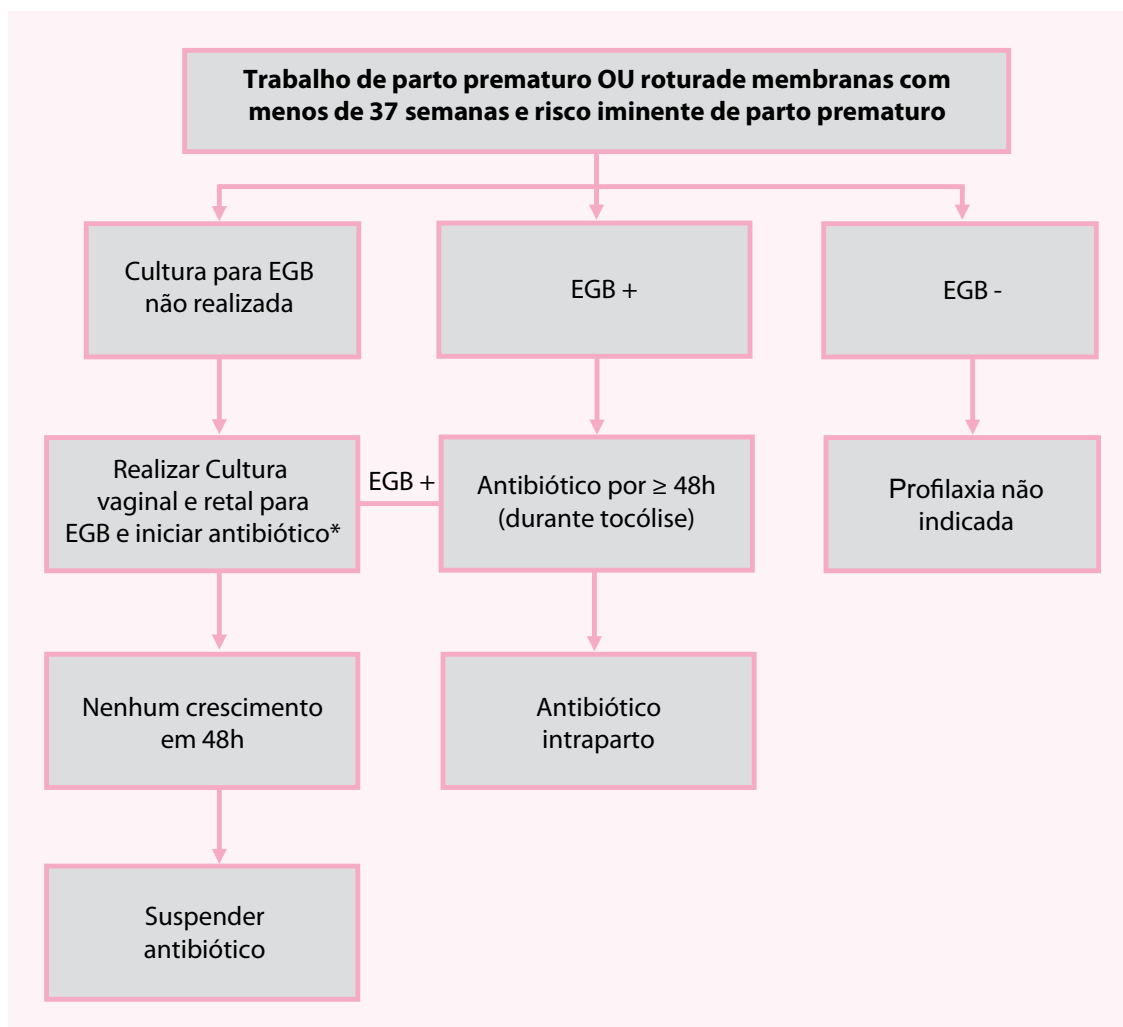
Trabalho de parto prematuro OU roturade membranas com menos de 37 semanas e risco iminente de parto prematuro

Cultura para EGB não realizada

EGB +

EGB -

Realizar Cultura vaginal e retal para EGB e iniciar antibiótico*

EGB +

Antibiótico por ≥ 48h (durante tocólise)

Profilaxia não indicada

Nenhum crescimento em 48h

Antibiótico intraparto

Suspender antibiótico